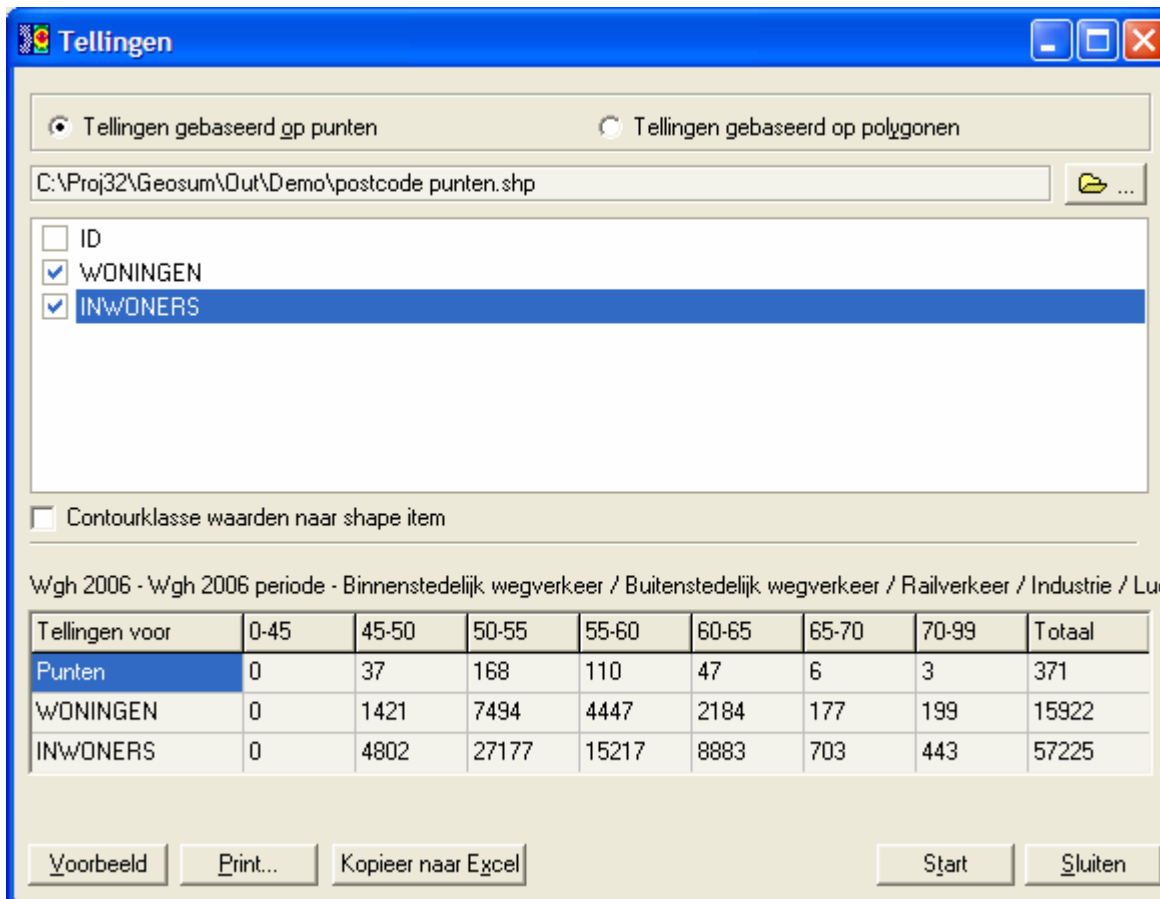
Tellingen

Tellingen gebaseerd op punten

Tellingen gebaseerd op polygonen

C:\Proj32\Geosum\Out\Demo\postcode punten.shp

...

ID

WONINGEN

INWONERS

Contourklasse waarden naar shape item

Wgh 2006 - Wgh 2006 periode - Binnenstedelijk wegverkeer / Buitenstedelijk wegverkeer / Railverkeer / Industrie / Lu

| Tellingen voor | 0-45 | 45-50 | 50-55 | 55-60 | 60-65 | 65-70 | 70-99 | Totaal |
|---|---|---|---|---|---|---|---|---|
| Punten | 0 | 37 | 168 | 110 | 47 | 6 | 3 | 371 |
| WONINGEN | 0 | 1421 | 7494 | 4447 | 2184 | 177 | 199 | 15922 |
| INWONERS | 0 | 4802 | 27177 | 15217 | 8883 | 703 | 443 | 57225 |

Voorbeeld

Print...

Kopieer naar Excel

Start

Sluiten